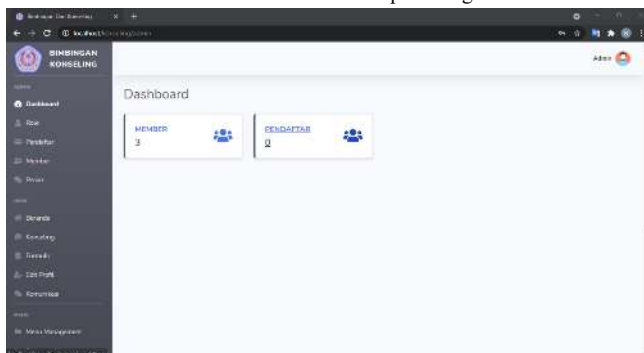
Bimbingan Dan Konseling

localhost/konseling/admin

SIMBINGAN KONSELING

Admin

Dashboard

Role

Pendaftar

Member

Pesan

Beranda

Konseling

Tentang

Edit Profil

Komunikasi

Menu Management

Dashboard

MEMBER
3

PENDAFTAR
2